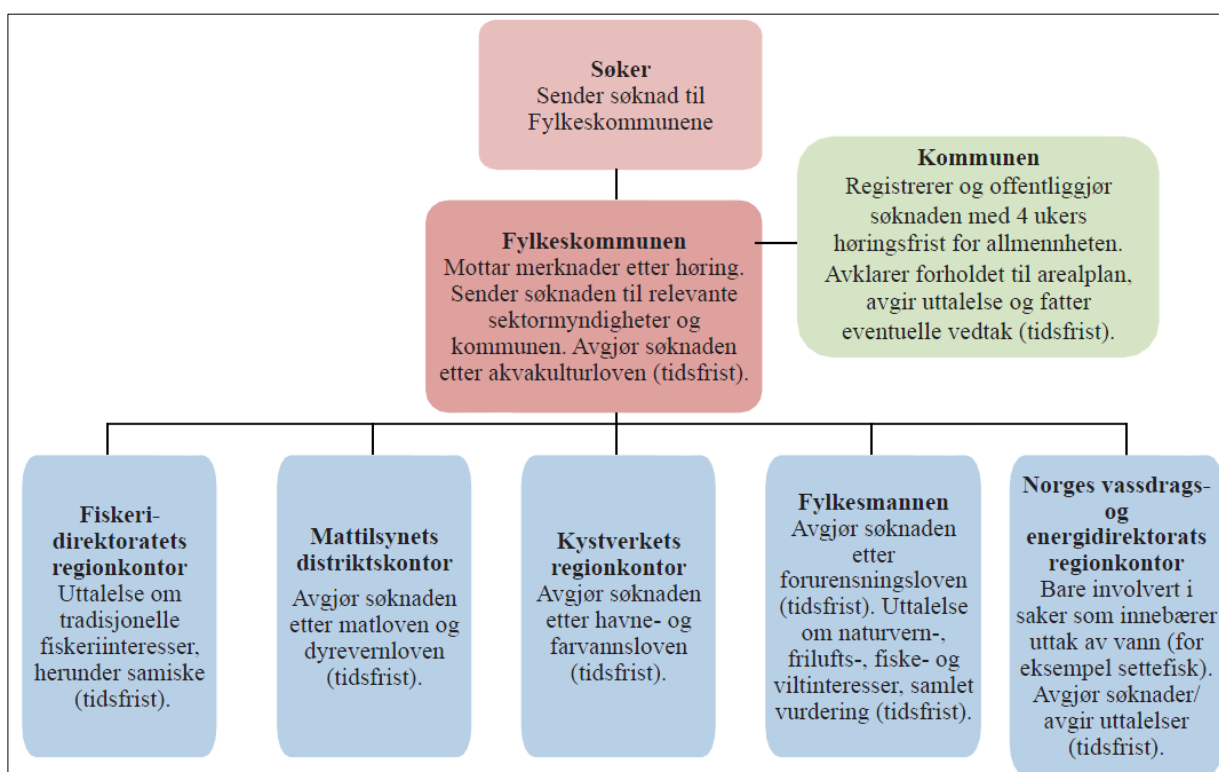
**Søker**
Sender søknad til Fylkeskommunene

**Kommunen**
Registrerer og offentliggjør søknaden med 4 ukers høringsfrist for allmennheten. Avklarer forholdet til arealplan, avgir uttalelse og fatter eventuelle vedtak (tidsfrist).

**Fylkeskommunen**
Mottar merknader etter høring. Sender søknaden til relevante sektormyndigheter og kommunen. Avgjør søknaden etter akvakulturloven (tidsfrist).

**Fiskeri-direktoratets regionkontor**
Uttalelse om tradisjonelle fiskeriinteresser, herunder samiske (tidsfrist).

**Mattilsynets distriktskontor**
Avgjør søknaden etter matloven og dyrevernloven (tidsfrist).

**Kystverkets regionkontor**
Avgjør søknaden etter havne- og farvannsloven (tidsfrist).

**Fylkesmannen**
Avgjør søknaden etter forurensningsloven (tidsfrist). Uttalelse om naturvern-, frilufts-, fiske- og viltinteresser, samlet vurdering (tidsfrist).

**Norges vassdrags- og energidirektorats regionkontor**
Bare involvert i saker som innebærer uttak av vann (for eksempel settefisk). Avgjør søknader/ avgir uttalelser (tidsfrist).